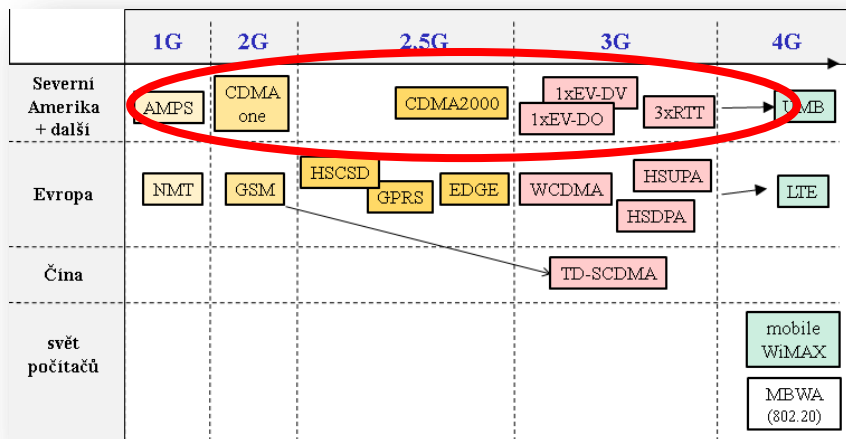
| | 1G | 2G | 2,5G | 3G | 4G |
|---|---|---|---|---|---|
| Severní Amerika + další | AMPS | CDMA one | CDMA2000 | 1xEV-DV 1xEV-DO 3xRTT | UMB |
| Evropa | NMT | GSM | HSCSD GPRS EDGE | WCDMA HSUPA HSDPA | LTE |
| Čína | | | | TD-SCDMA | |
| svět počítačů | | | | | mobile WiMAX MBWA (802.20) |